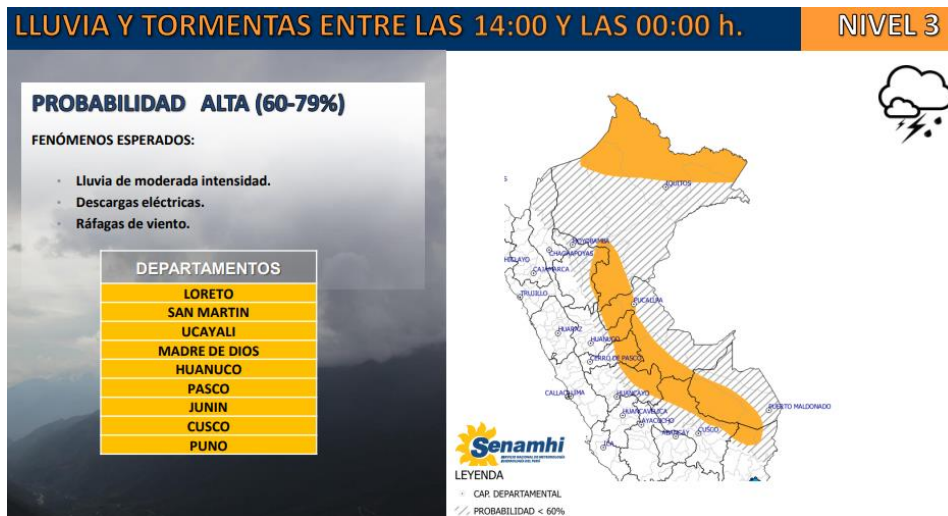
LLUVIA Y TORMENTAS ENTRE LAS 14:00 Y LAS 00:00 h.

NIVEL 3

PROBABILIDAD ALTA (60-79%)

FENÓMENOS ESPERADOS:

- Lluvia de moderada intensidad.
- Descargas eléctricas.
- Ráfagas de viento.

| DEPARTAMENTOS |
|---|
| LORETO |
| SAN MARTIN |
| UCAYALI |
| MADRE DE DIOS |
| HUANUCO |
| PASCO |
| JUNIN |
| CUSCO |
| PUNO |

IQUITOS
MOYOBAMBA
CHACHAPOYAS
CHICLAYO
CAJAMARCA
TRUJILLO
PUCALLPA
HUARAZ
HUANUCO
CERRO DE PASCO
CALLAO LIMA
HUANCAYO
HUANCAVELICA
AYACUCHO
ABANCAY
CUSCO
PUERTO MALDONADO
ICA

Senamhi
SERVICIO NACIONAL DE METEOROLOGÍA E HIDROLOGÍA DEL PERÚ

LEYENDA
CAP. DEPARTAMENTAL
PROBABILIDAD < 60%